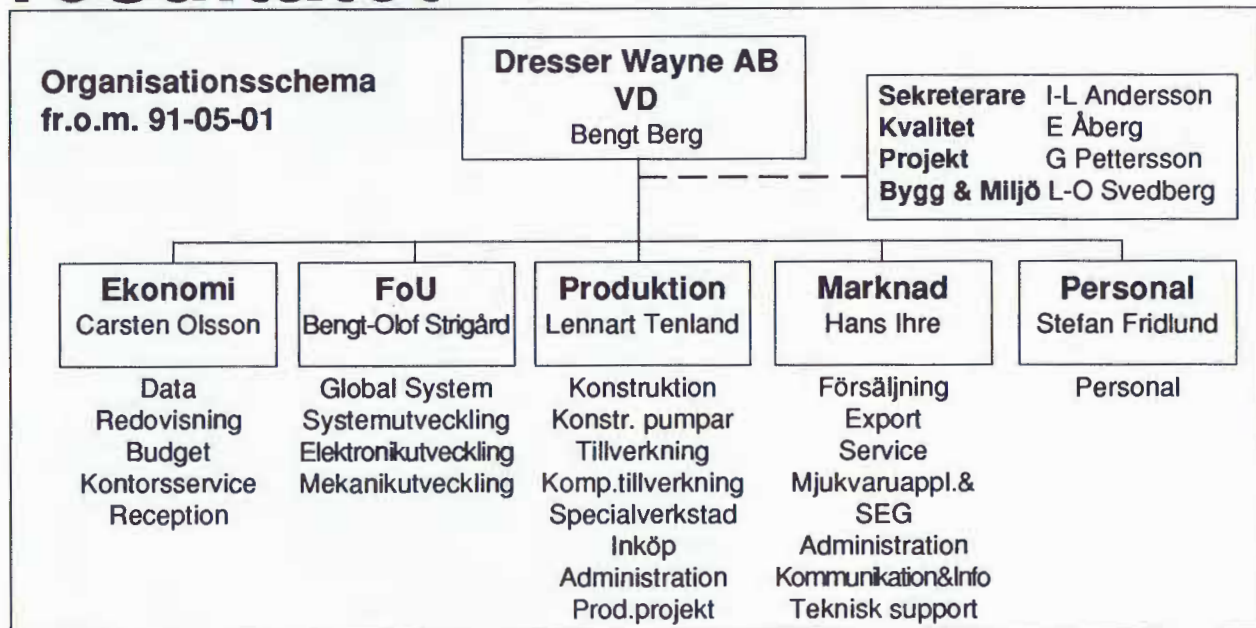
Organisationsschema
fr.o.m. 91-05-01

Dresser Wayne AB
VD
Bengt Berg

| | |
|---|---|
| Sekreterare | I-L Andersson |
| Kvalitet | E Åberg |
| Projekt | G Pettersson |
| Bygg & Miljö | L-O Svedberg |

Ekonomi
Carsten Olsson

Data
Redovisning
Budget
Kontorsservice
Reception

FoU
Bengt-Olof Strigård

Global System
Systemutveckling
Elektronikutveckling
Mekanikutveckling

Produktion
Lennart Tenland

Konstruktion
Konstr. pumpar
Tillverkning
Komp.tillverkning
Specialverkstad
Inköp
Administration
Prod.projekt

Marknad
Hans Ihre

Försäljning
Export
Service
Mjukvaruappl.&
SEG
Administration
Kommunikation&Info
Teknisk support

Personal
Stefan Fridlund

Personal